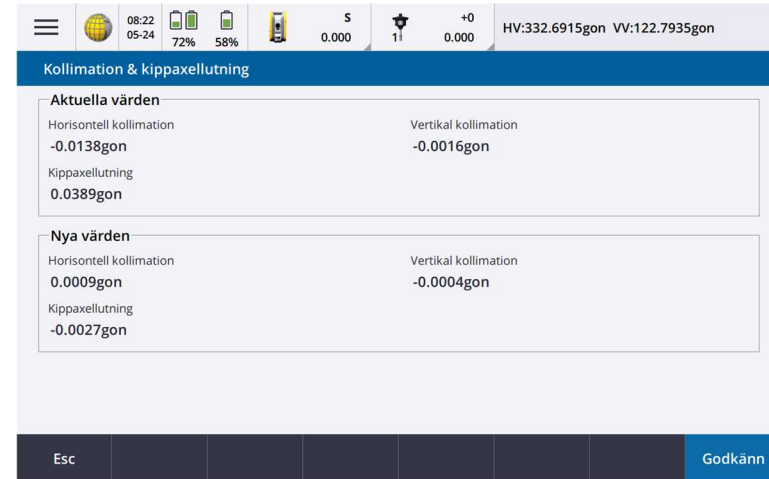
08:22
05-24
72%
58%
S
0.000
1
+0
0.000
HV:332.6915gon VV:122.7935gon

Kollimation & kippaxellutning

Aktuella värden
Horisontell kollimation
-0.0138gon
Vertikal kollimation
-0.0016gon
Kippaxellutning
0.0389gon

Nya värden
Horisontell kollimation
0.0009gon
Vertikal kollimation
-0.0004gon
Kippaxellutning
-0.0027gon

Esc
Godkänn